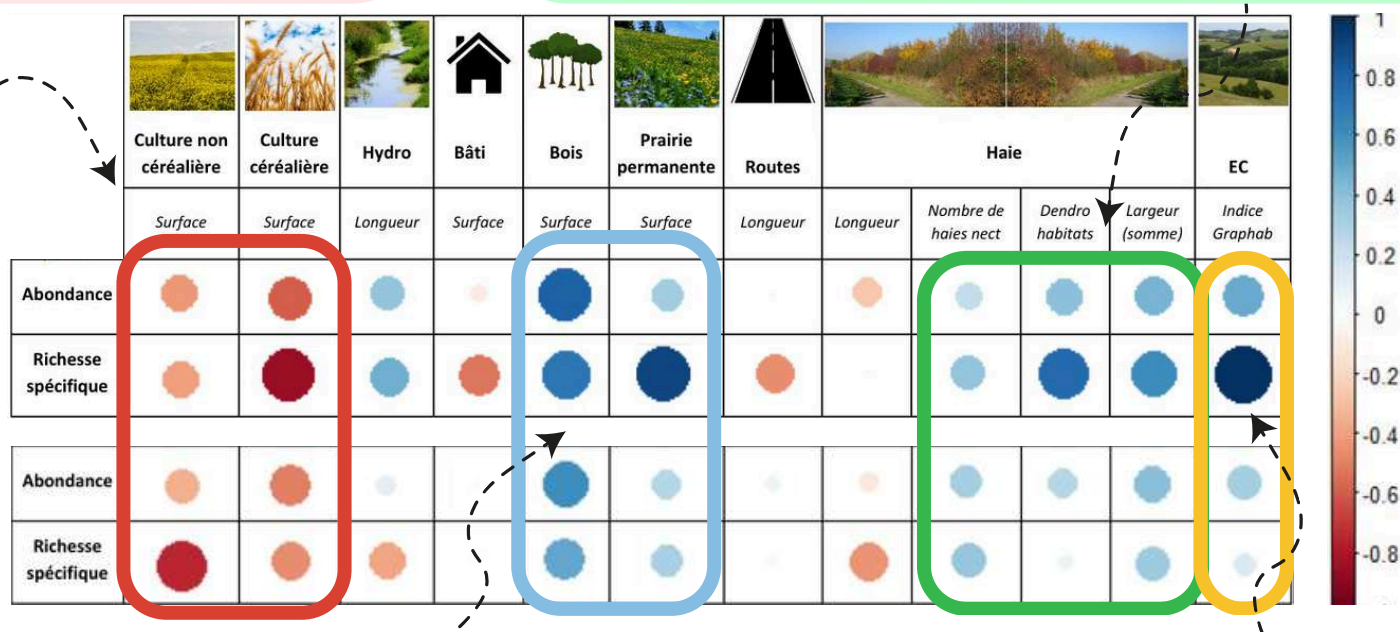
| | Culture non céréalière | Culture céréalière | Hydro | Bâti | Bois | Prairie permanente | Routes | Haie | | | | EC |
|---|---|---|---|---|---|---|---|---|---|---|---|---|
| | Surface | Surface | Longueur | Surface | Surface | Surface | Longueur | Longueur | Nombre de haies nect | Dendro habitats | Largeur (somme) | Indice Graphab |
| Abondance | | | | | | | | | | | | |
| Richesse spécifique | | | | | | | | | | | | |
| Abondance | | | | | | | | | | | | |
| Richesse spécifique | | | | | | | | | | | | |

1
0.8
0.6
0.4
0.2
0
-0.2
-0.4
-0.6
-0.8